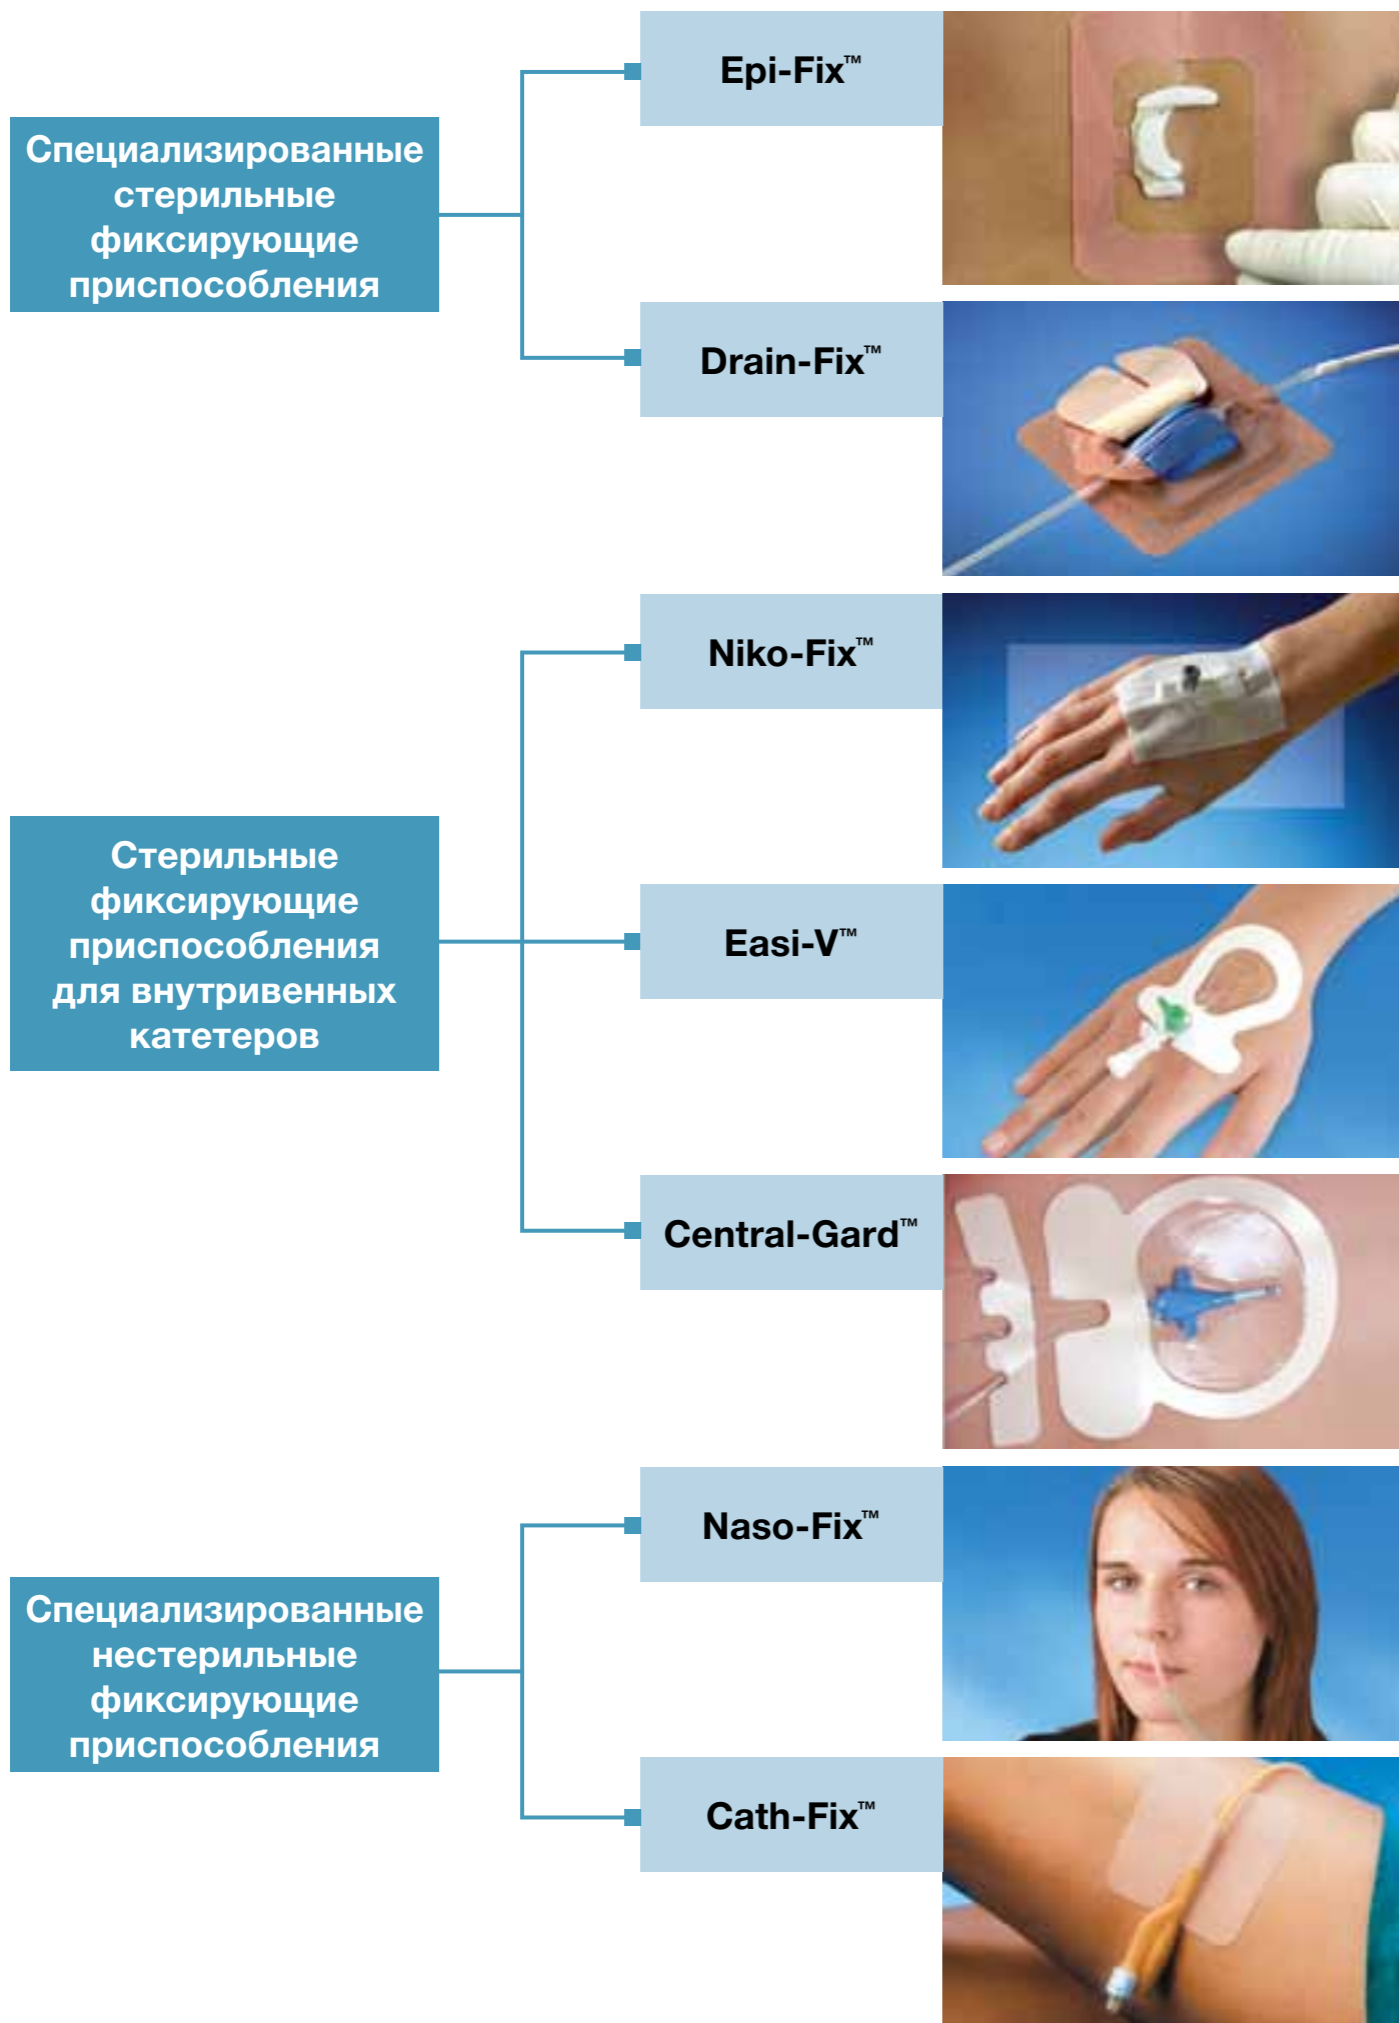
Специализированные стерильные фиксирующие приспособления

Epi-Fix™

Drain-Fix™

Стерильные фиксирующие приспособления для внутривенных катетеров

Niko-Fix™

Easi-V™

Central-Gard™

Специализированные нестерильные фиксирующие приспособления

Naso-Fix™

Cath-Fix™